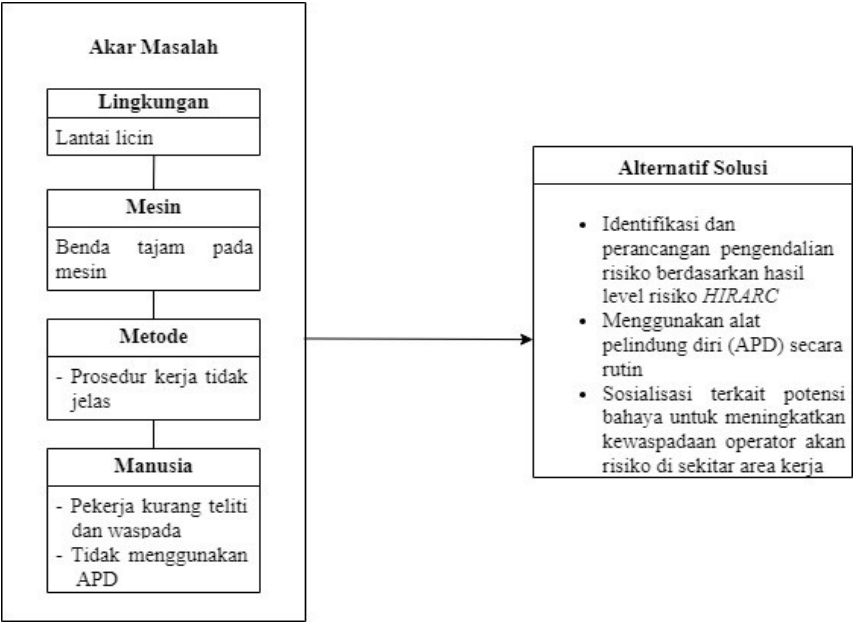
Akar Masalah

Lingkungan

Lantai licin

Mesin

Benda tajam pada mesin

Metode

- Prosedur kerja tidak jelas

Manusia

- Pekerja kurang teliti dan waspada
- Tidak menggunakan APD

Alternatif Solusi

• Identifikasi dan perancangan pengendalian risiko berdasarkan hasil level risiko *HIRARC*
• Menggunakan alat pelindung diri (APD) secara rutin
• Sosialisasi terkait potensi bahaya untuk meningkatkan kewaspadaan operator akan risiko di sekitar area kerja